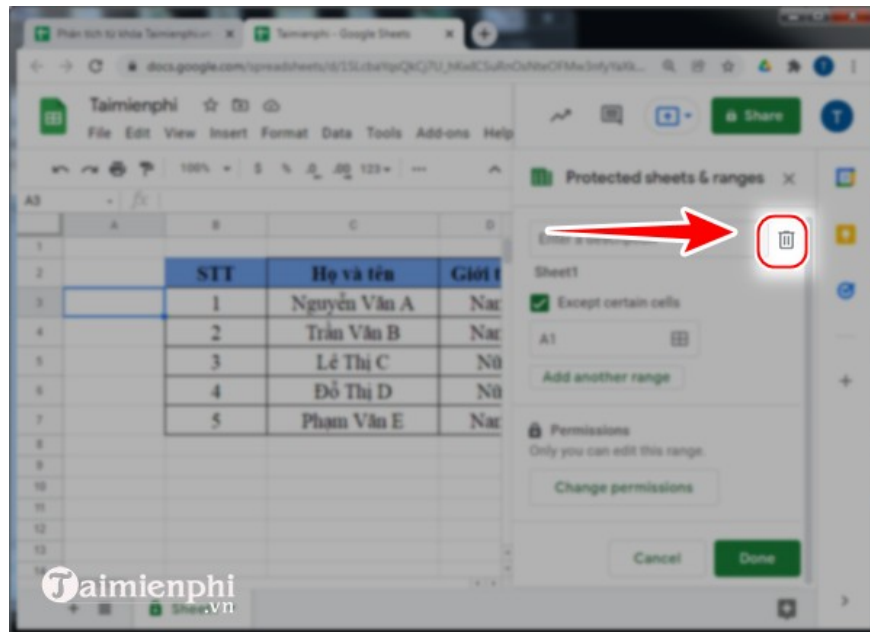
Phân tích từ khóa Taimienphi.vn
Taimienphi - Google Sheets
docs.google.com/spreadsheets/d/1SLcbaYqsQGj7U_hKxdCSuhNteOFMw3nfyYaXk...

Taimienphi
File Edit View Insert Format Data Tools Add-ons Help

Share
T

100% $ % .0 .00 123

A3 fx

| | A | B | C | D |
|---|---|---|---|---|
| 1 | | | | |
| 2 | | STT | Họ và tên | Giới t |
| 3 | | 1 | Nguyễn Văn A | Nam |
| 4 | | 2 | Trần Văn B | Nam |
| 5 | | 3 | Lê Thị C | Nữ |
| 6 | | 4 | Đỗ Thị D | Nữ |
| 7 | | 5 | Phạm Văn E | Nam |
| 8 | | | | |
| 9 | | | | |
| 10 | | | | |
| 11 | | | | |
| 12 | | | | |
| 13 | | | | |

Protected sheets & ranges

Enter a description

Sheet1

Except certain cells

A1

Add another range

Permissions

Only you can edit this range.

Change permissions

Cancel
Done

Sheet1

Taimienphi.vn